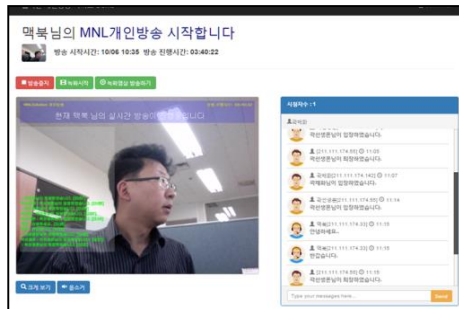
맥북님의 MNL개인방송 시작합니다

방송 시작시간: 10/06 10:35 방송 진행시간: 03:40:22

방송중지 녹화시작 녹화영상 방송하기

현재 맥북 님의 실시간 방송이 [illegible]니다

크게 보기 끄기

시청자수 : 1

곽비원

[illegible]님이 입장하셨습니다.

곽비원[211.111.174.66] 11:05
곽비원분님이 퇴장하셨습니다.

곽비원[211.111.174.140] 11:07
곽케레님이 입장하셨습니다.

곽인성[211.111.174.55] 11:14
곽비원분님이 입장하셨습니다.

맥북[211.111.174.33] 11:15
안녕하세요..

맥북[211.111.174.33] 11:15
반갑습니다.

맥북[211.111.174.55] 11:15
곽비원분님이 퇴장하셨습니다.

Type your message here... Send